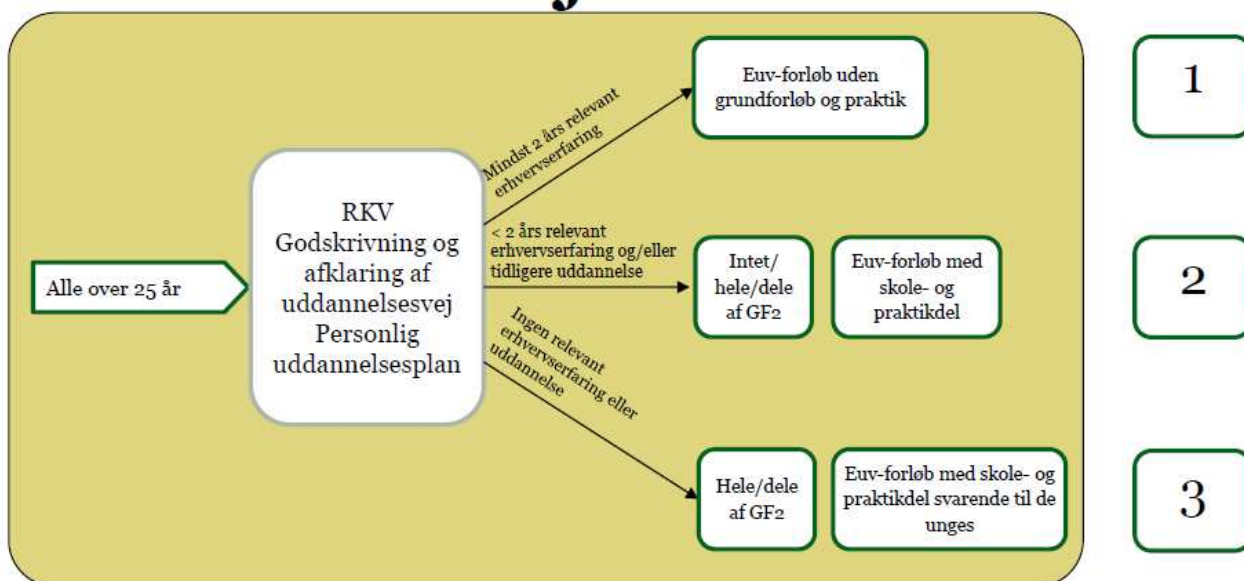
Alle over 25 år

RKV Godskrivning og afklaring af uddannelsesvej Personlig uddannelsesplan

Mindst 2 års relevant erhvervserfaring

Euv-forløb uden grundforløb og praktik

1

< 2 års relevant erhvervserfaring og/eller tidligere uddannelse

Intet/ hele/dele af GF2

Euv-forløb med skole- og praktikdel

2

Ingen relevant erhvervserfaring eller uddannelse

Hele/dele af GF2

Euv-forløb med skole- og praktikdel svarende til de unges

3